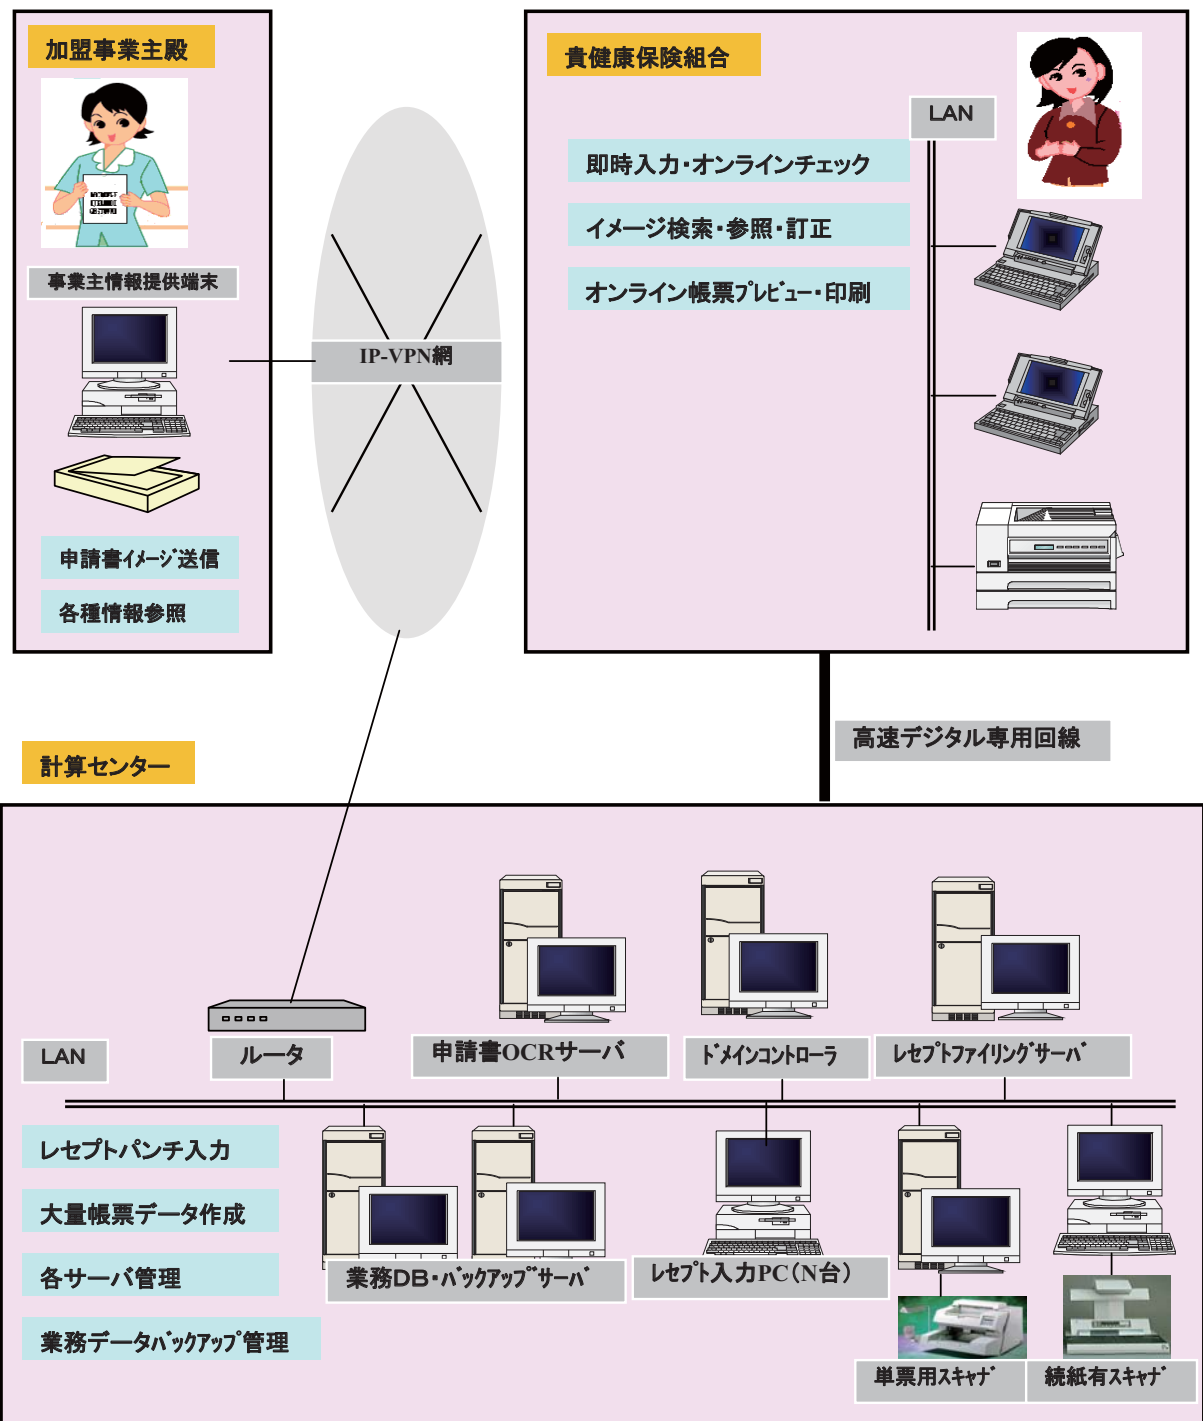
加盟事業主殿

事業主情報提供端末

申請書イメージ送信

各種情報参照

IP-VPN網

貴健康保険組合

LAN

即時入力・オンラインチェック

イメージ検索・参照・訂正

オンライン帳票プレビュー・印刷

高速デジタル専用回線

計算センター

LAN

ルータ

申請書OCRサーバ

ドメインコントローラ

レセプトファイリングサーバ

レセプトパンチ入力

大量帳票データ作成

各サーバ管理

業務データバックアップ管理

業務DB・バックアップサーバ

レセプト入力PC（N台）

単票用スキャナ

続紙有スキャナ